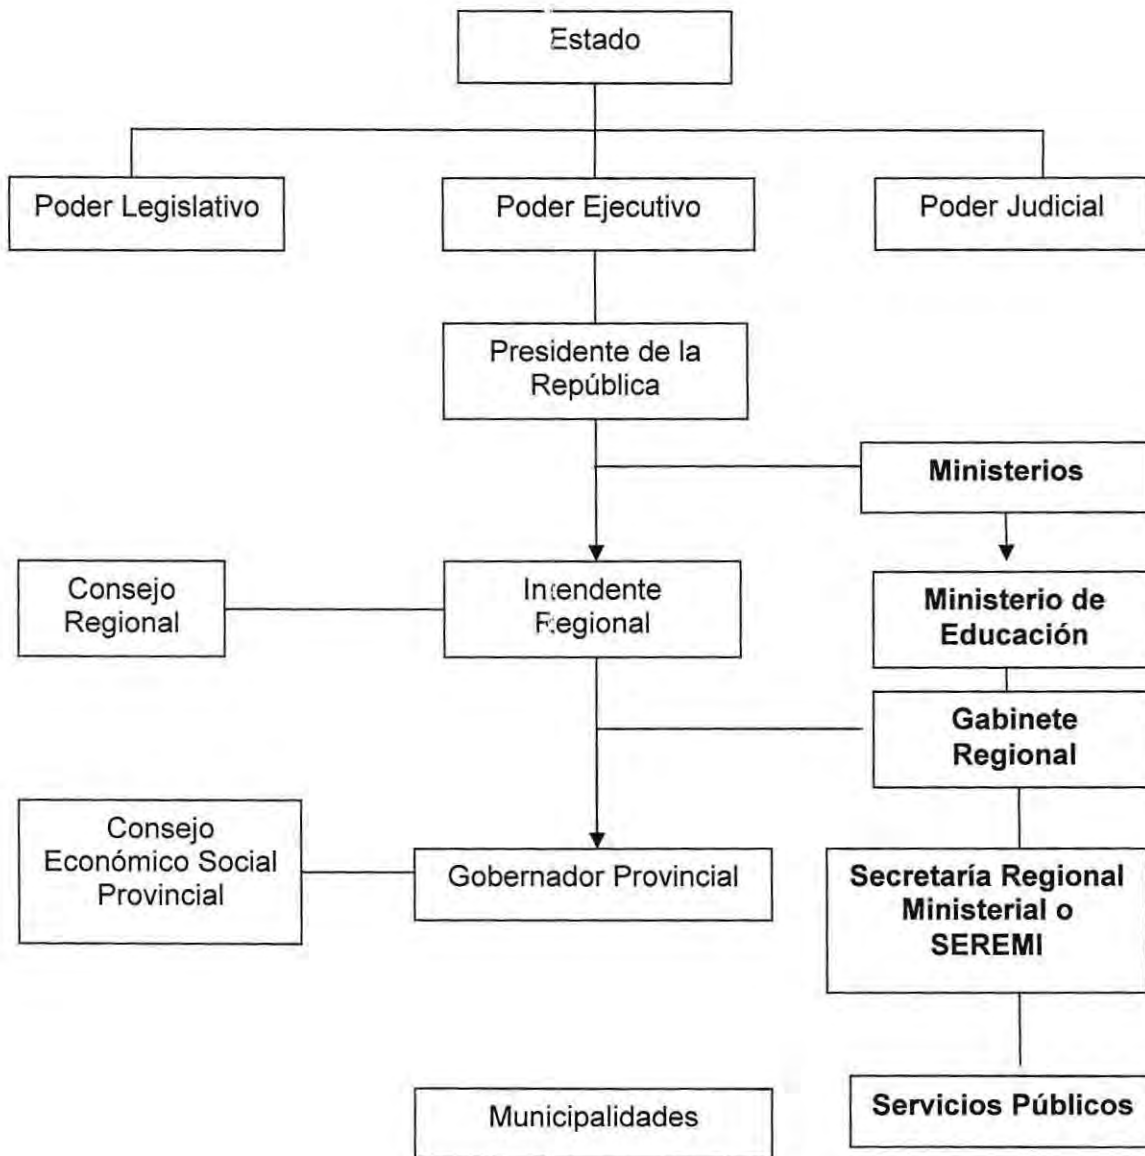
Estado

Poder Legislativo

Poder Ejecutivo

Poder Judicial

Presidente de la República

Ministerios

Consejo Regional

Intendente Regional

Ministerio de Educación

Gabinete Regional

Consejo Económico Social Provincial

Gobernador Provincial

Secretaría Regional Ministerial o SEREMI

Municipalidades

Servicios Públicos